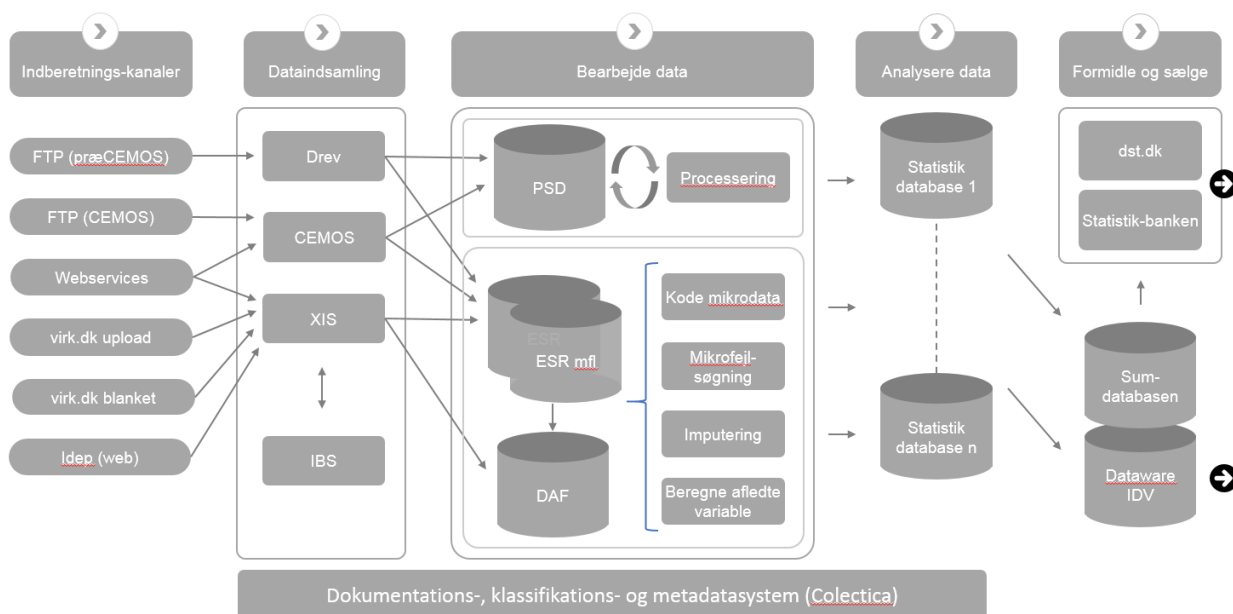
Indberetnings-kanaler

Dataindsamling

Bearbejde data

Analysere data

Formidle og sælge

FTP (præCEMOS)

FTP (CEMOS)

Webservices

virk.dk upload

virk.dk blanket

Idep (web)

Drev

CEMOS

XIS

IBS

PSD

Processering

ESR

ESR mfl

DAF

Kode mikrodata

Mikrofejl-søgning

Imputering

Beregne afledte variable

Statistik database 1

Statistik database n

dst.dk

Statistik-banken

Sum-databasen

Dataware IDV

Dokumentations-, klassifikations- og metadatasystem (Colectica)